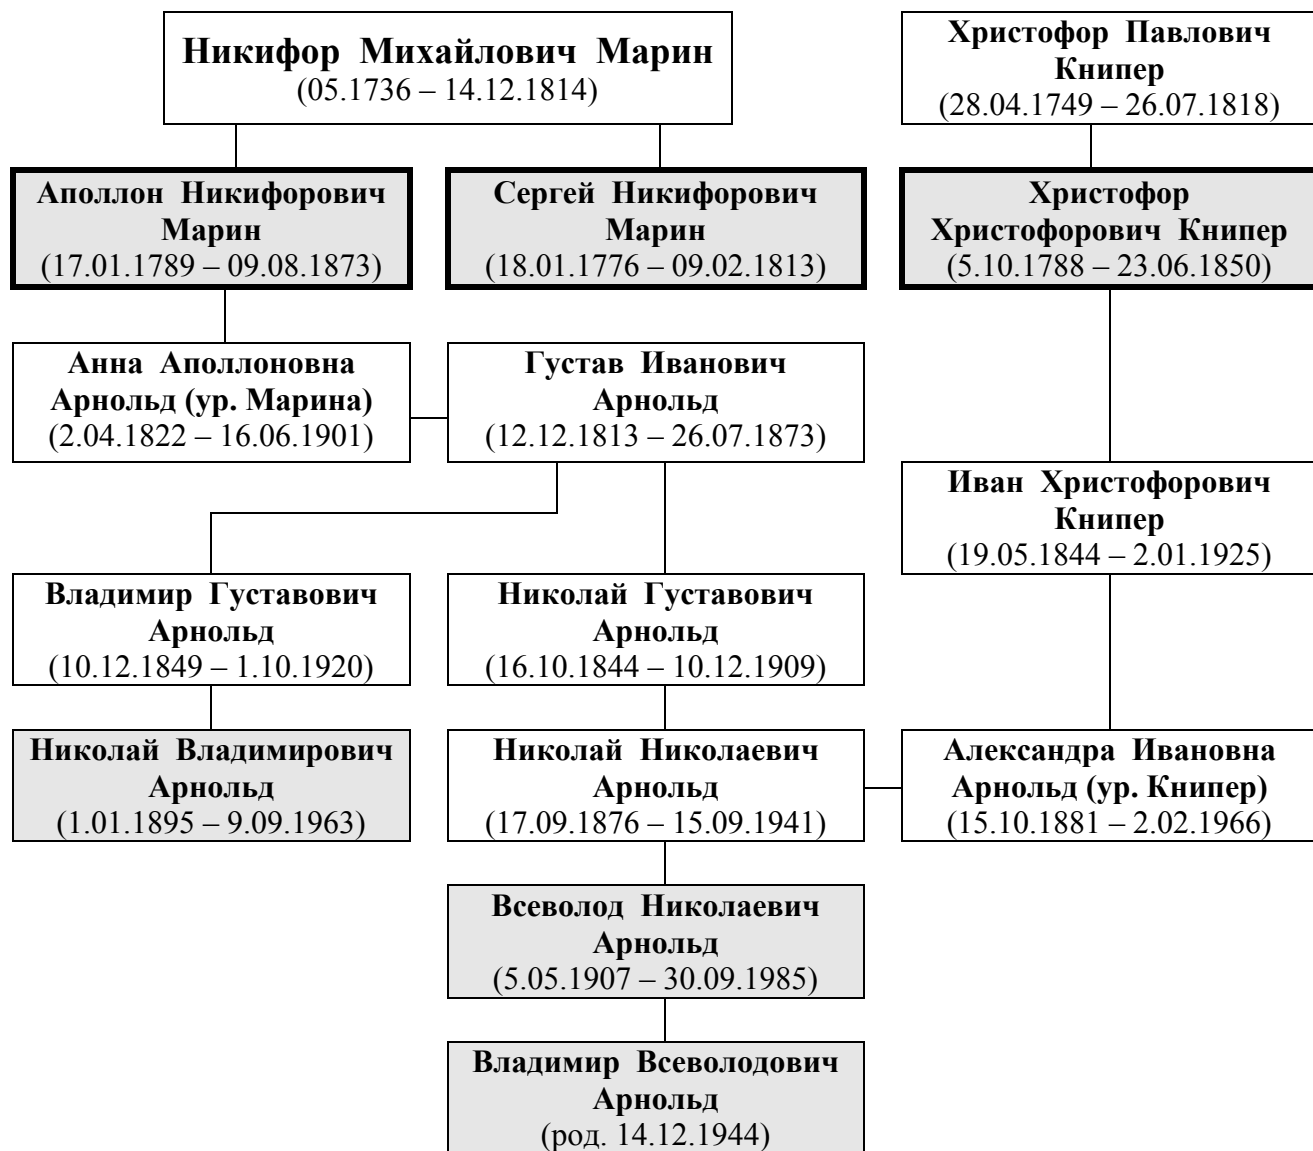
Никифор Михайлович Марин
(05.1736 – 14.12.1814)

Христофор Павлович Книпер
(28.04.1749 – 26.07.1818)

Аполлон Никифорович Марин
(17.01.1789 – 09.08.1873)

Сергей Никифорович Марин
(18.01.1776 – 09.02.1813)

Христофор Христофорович Книпер
(5.10.1788 – 23.06.1850)

Анна Аполлоновна Арнольд (ур. Марина)
(2.04.1822 – 16.06.1901)

Густав Иванович Арнольд
(12.12.1813 – 26.07.1873)

Иван Христофорович Книпер
(19.05.1844 – 2.01.1925)

Владимир Густавович Арнольд
(10.12.1849 – 1.10.1920)

Николай Густавович Арнольд
(16.10.1844 – 10.12.1909)

Николай Владимирович Арнольд
(1.01.1895 – 9.09.1963)

Николай Николаевич Арнольд
(17.09.1876 – 15.09.1941)

Александра Ивановна Арнольд (ур. Книпер)
(15.10.1881 – 2.02.1966)

Всеволод Николаевич Арнольд
(5.05.1907 – 30.09.1985)

Владимир Всеволодович Арнольд
(род. 14.12.1944)